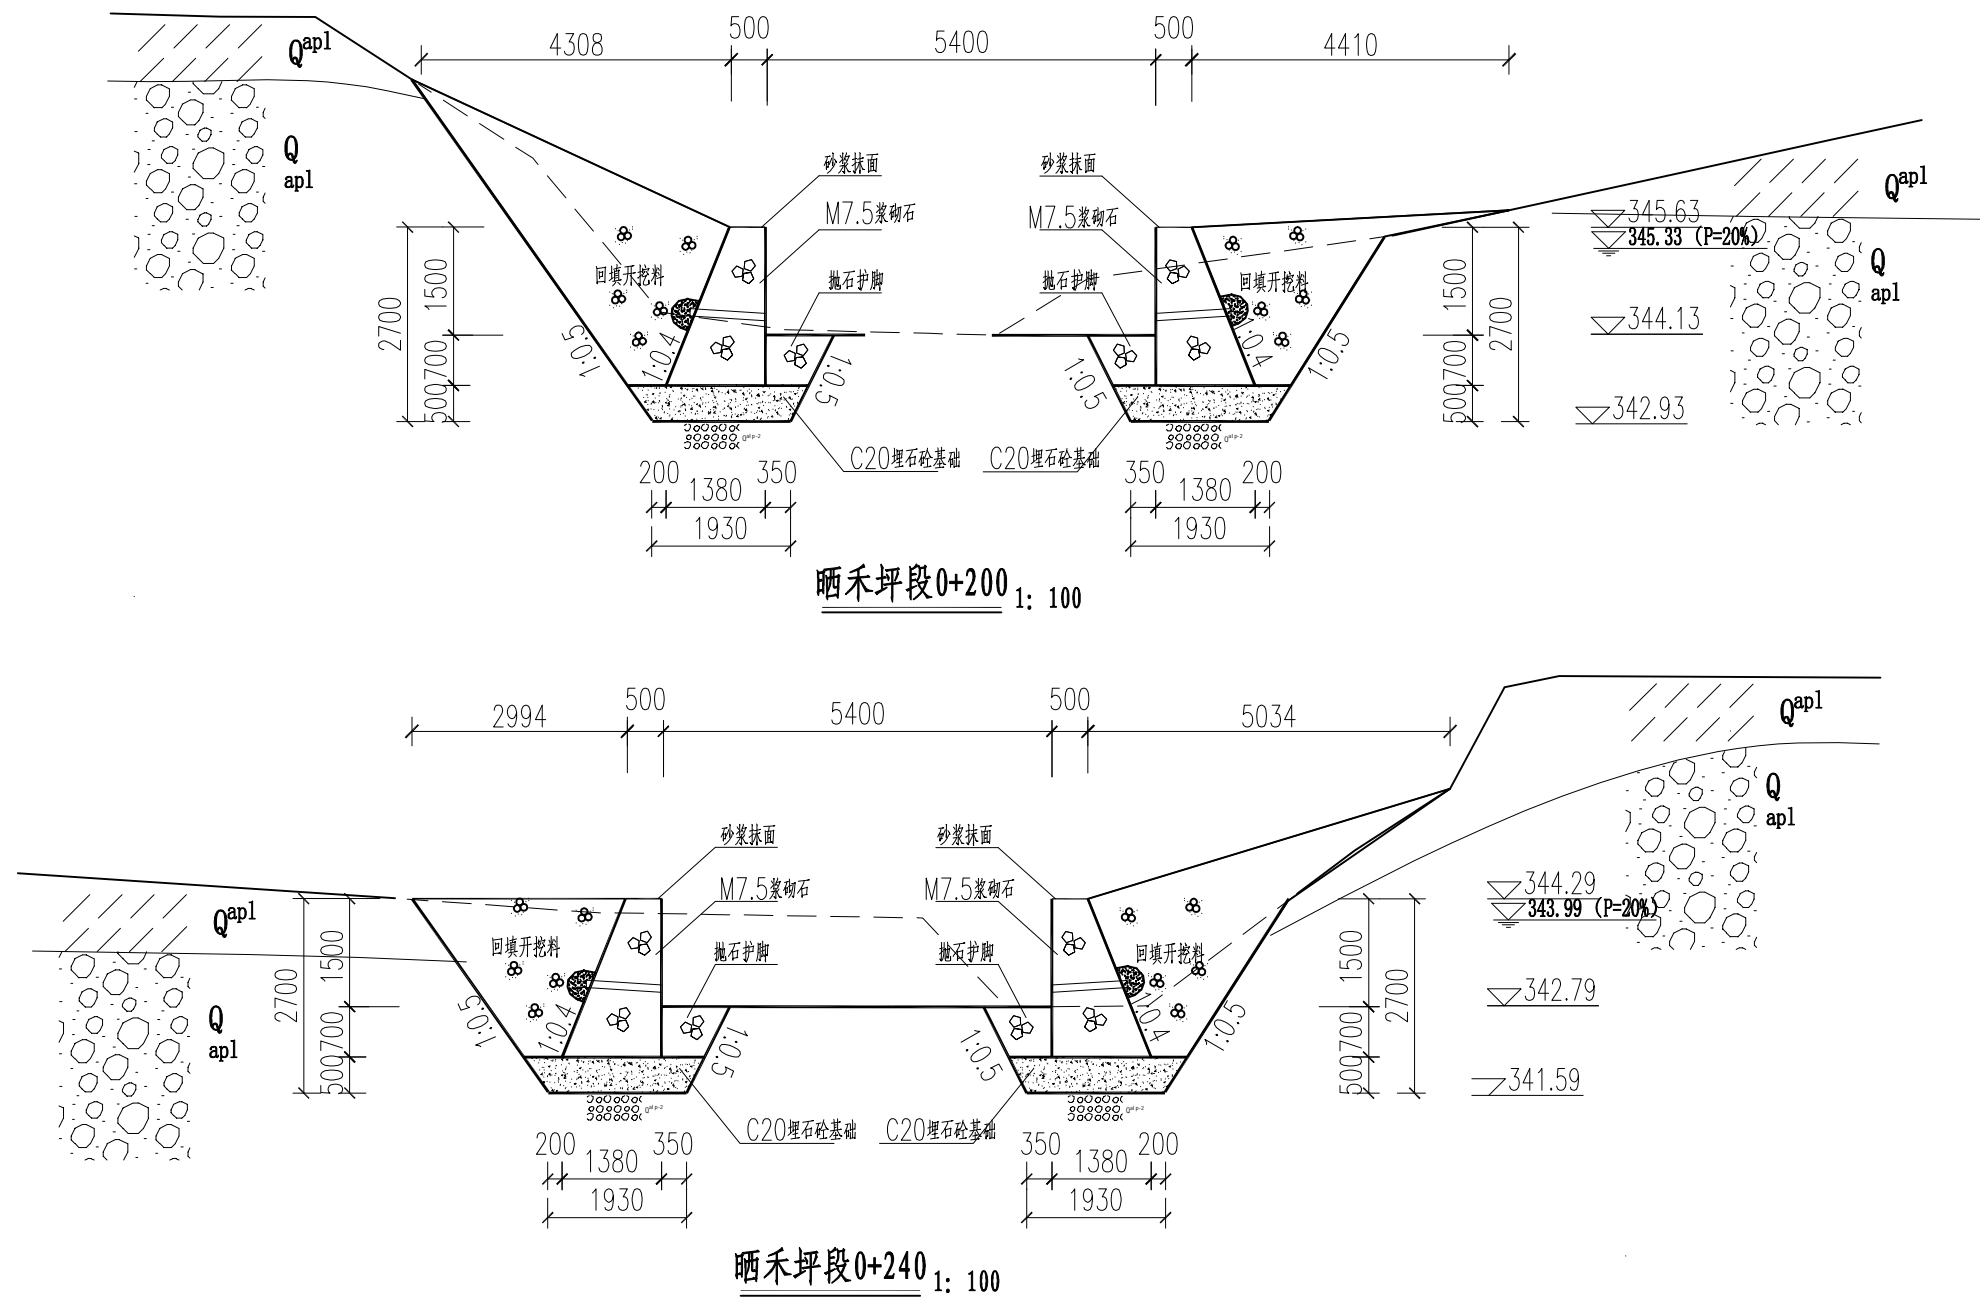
$Q^{apl}$

4308 500 5400 500 4410

Q apl

砂浆抹面

M7.5浆砌石

回填开挖料

抛石护脚

1:0.5

1:0.4

1:0.5

2700 1500 700 500

砂浆抹面

M7.5浆砌石

抛石护脚

回填开挖料

1:0.4

1:0.5

1:0.5

1500 2700 700 500

$Q^{apl}$

345.63

345.33 (P=20%)

Q apl

344.13

342.93

C20埋石砼基础

C20埋石砼基础

200 1380 350

1930

350 1380 200

1930

晒禾坪段0+200 1: 100

2994 500 5400 500 5034

$Q^{apl}$

Q apl

砂浆抹面

M7.5浆砌石

抛石护脚

回填开挖料

砂浆抹面

M7.5浆砌石

抛石护脚

回填开挖料

$Q^{apl}$

2700 1500 700 500

1:0.5

1:0.4

1:0.5

1:0.5

1:0.4

1:0.5

Q apl

1500 2700 700 500

344.29

343.99 (P=20%)

342.79

341.59

C20埋石砼基础

C20埋石砼基础

200 1380 350

1930

350 1380 200

1930

晒禾坪段0+240 1: 100